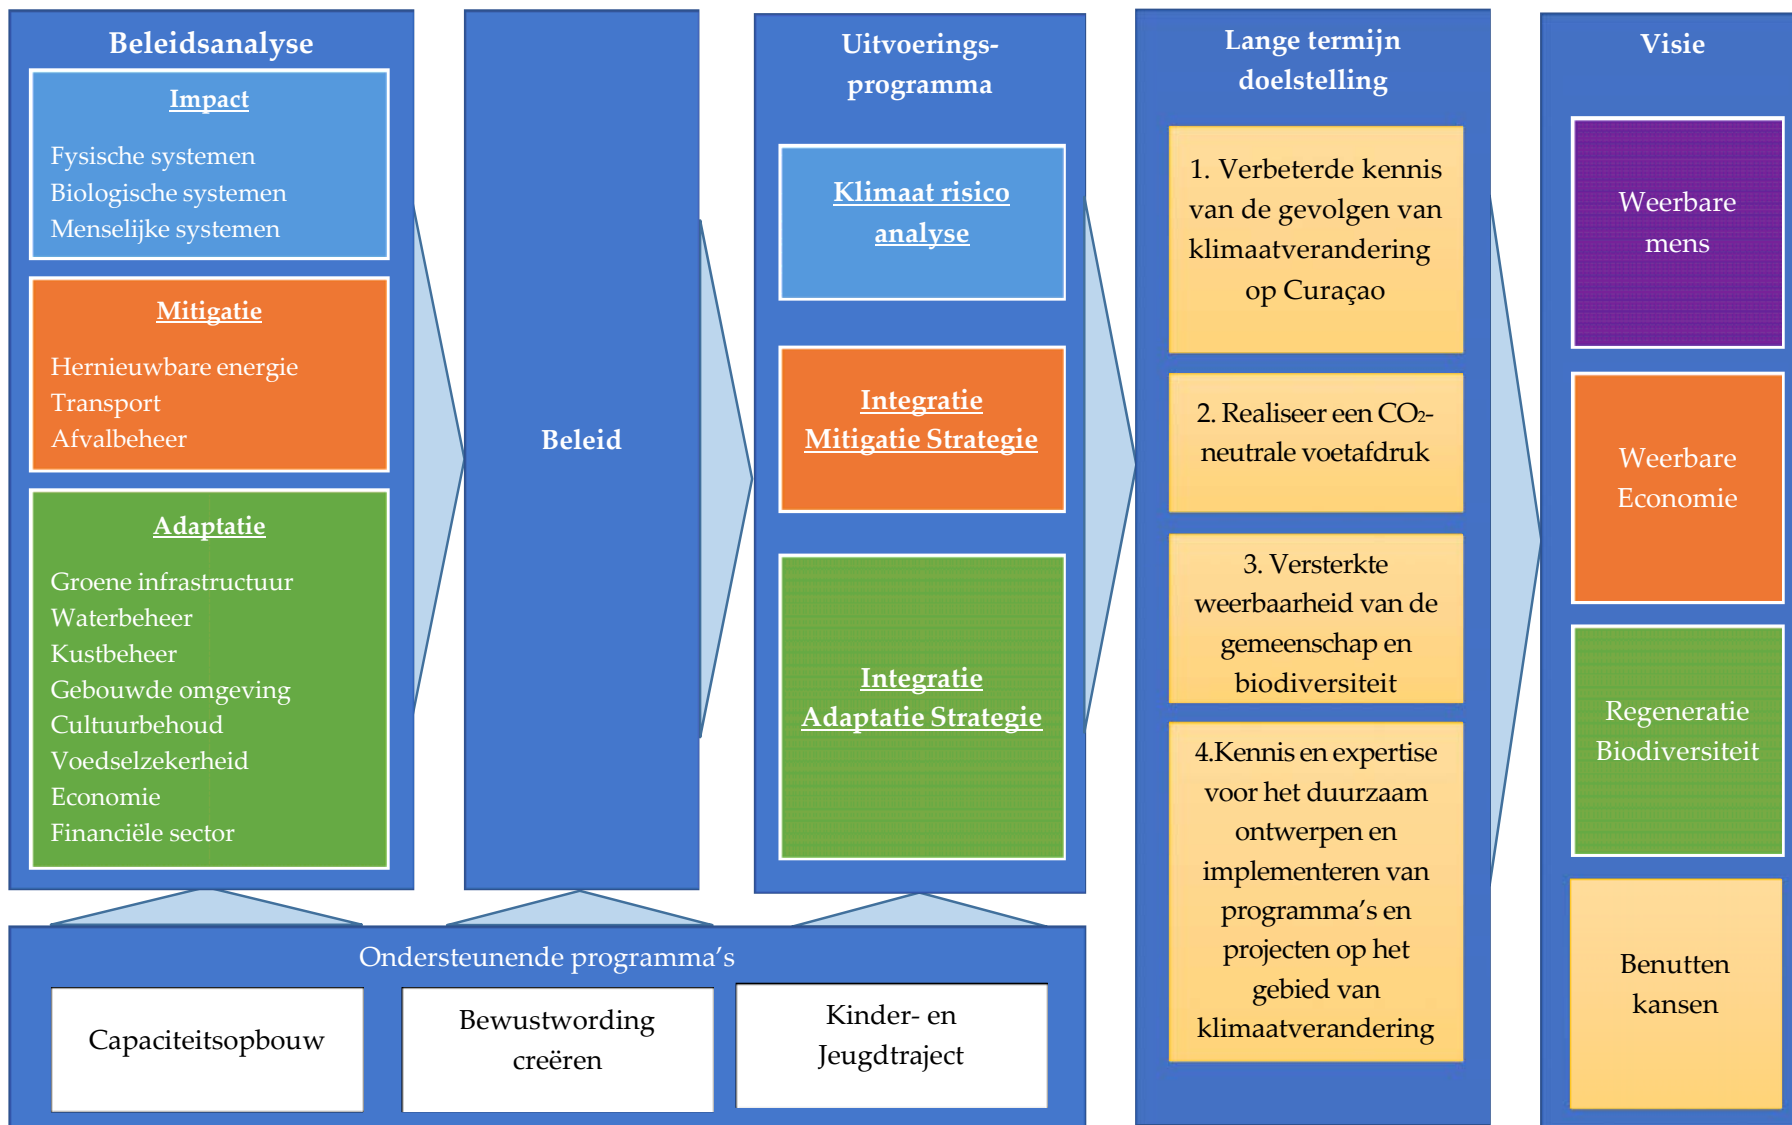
Beleidsanalyse

Impact

Fysische systemen
Biologische systemen
Menselijke systemen

Mitigatie

Hernieuwbare energie
Transport
Afvalbeheer

Adaptatie

Groene infrastructuur
Waterbeheer
Kustbeheer
Gebouwde omgeving
Cultuurbehoud
Voedselzekerheid
Economie
Financiële sector

Beleid

Uitvoerings-programma

Klimaat risico analyse

Integratie Mitigatie Strategie

Integratie Adaptatie Strategie

Lange termijn doelstelling

1. Verbeterde kennis van de gevolgen van klimaatverandering op Curaçao

2. Realiseer een $CO_2$-neutrale voetafdruk

3. Versterkte weerbaarheid van de gemeenschap en biodiversiteit

4.Kennis en expertise voor het duurzaam ontwerpen en implementeren van programma's en projecten op het gebied van klimaatverandering

Visie

Weerbare mens

Weerbare Economie

Regeneratie Biodiversiteit

Benutten kansen

Ondersteunende programma's

Capaciteitsopbouw

Bewustwording creëren

Kinder- en Jeugdtraject